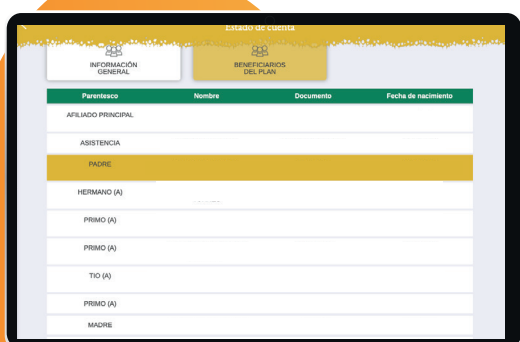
Estado de cuenta

INFORMACIÓN GENERAL

BENEFICIARIOS DEL PLAN

| Parentesco | Nombre | Documento | Fecha de nacimiento |
|---|---|---|---|
| AFILIADO PRINCIPAL | | | |
| ASISTENCIA | | | |
| PADRE | | | |
| HERMANO (A) | | | |
| PRIMO (A) | | | |
| PRIMO (A) | | | |
| TIO (A) | | | |
| PRIMO (A) | | | |
| MADRE | | | |